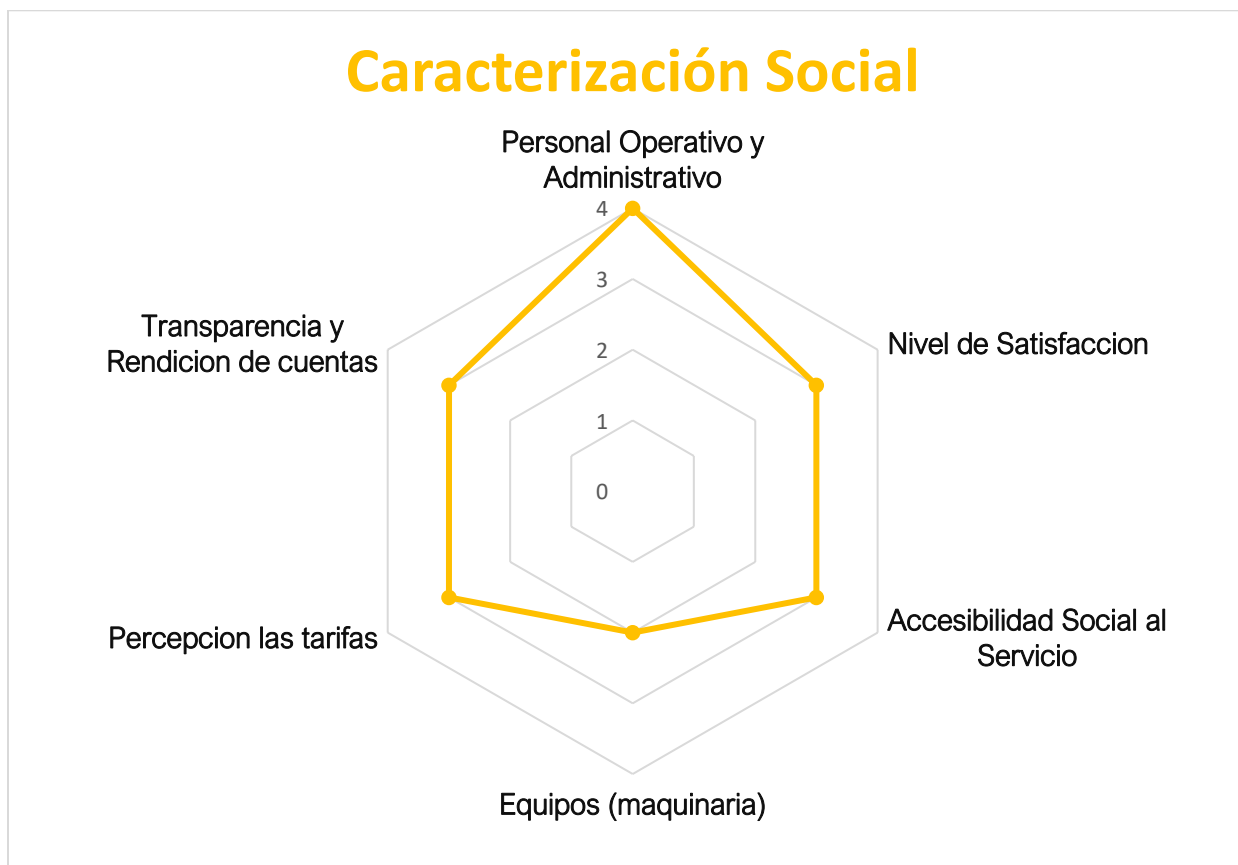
Caracterización Social

Personal Operativo y Administrativo

4
3
2
1
0

Nivel de Satisfaccion

Accesibilidad Social al Servicio

Equipos (maquinaria)

Percepcion las tarifas

Transparencia y Rendicion de cuentas